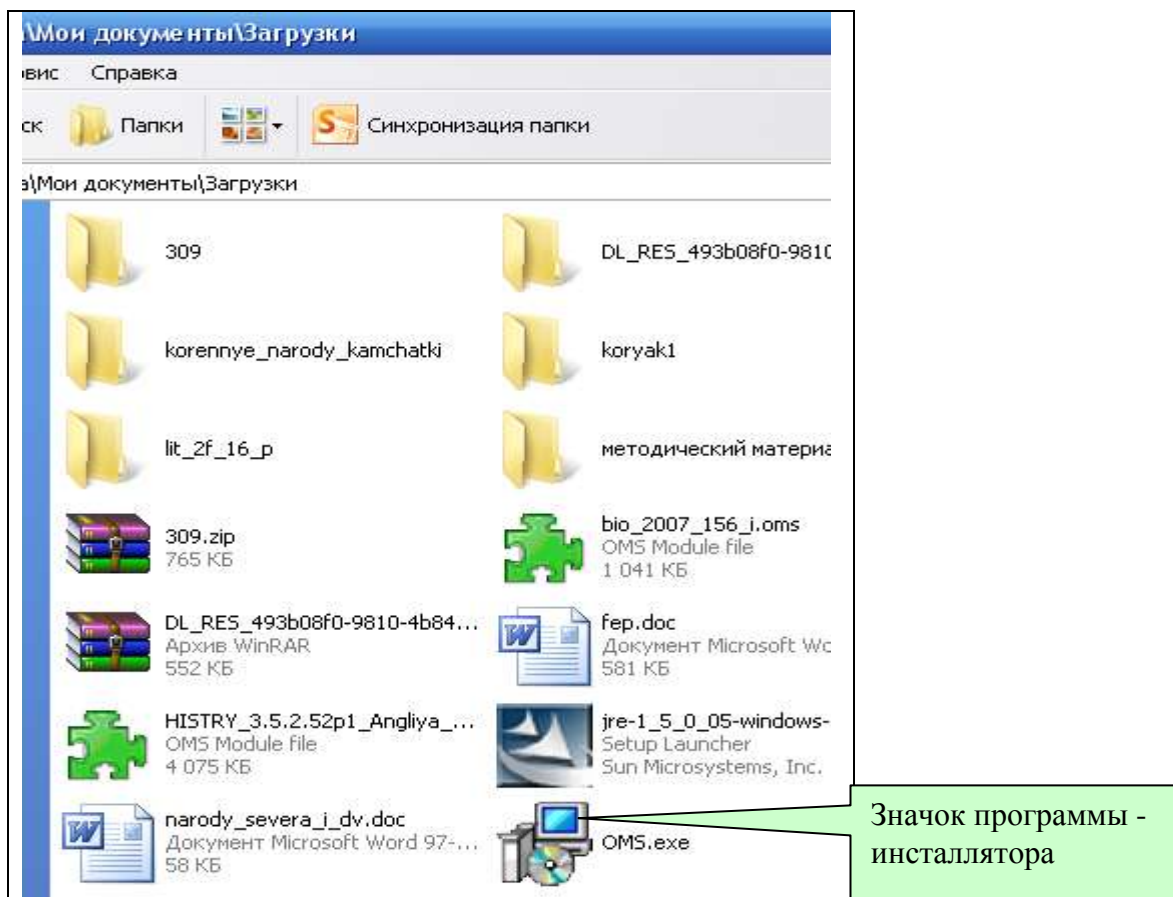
\Мои документы\Загрузки

вис Справка

ск Папки Синхронизация папки

а\Мои документы\Загрузки

309

DL_RES_493b08f0-9810

korennye_narody_kamchatki

koryak1

lit_2f_16_p

методический материа

309.zip
765 КБ

bio_2007_156_i.oms
OMS Module file
1 041 КБ

DL_RES_493b08f0-9810-4b84...
Архив WinRAR
552 КБ

fep.doc
Документ Microsoft Wo
581 КБ

HISTRY_3.5.2.52p1_Angliya_...
OMS Module file
4 075 КБ

jre-1_5_0_05-windows-
Setup Launcher
Sun Microsystems, Inc.

narody_severa_i_dv.doc
Документ Microsoft Word 97-...
58 КБ

OMS.exe

Значок программы - инсталлятора